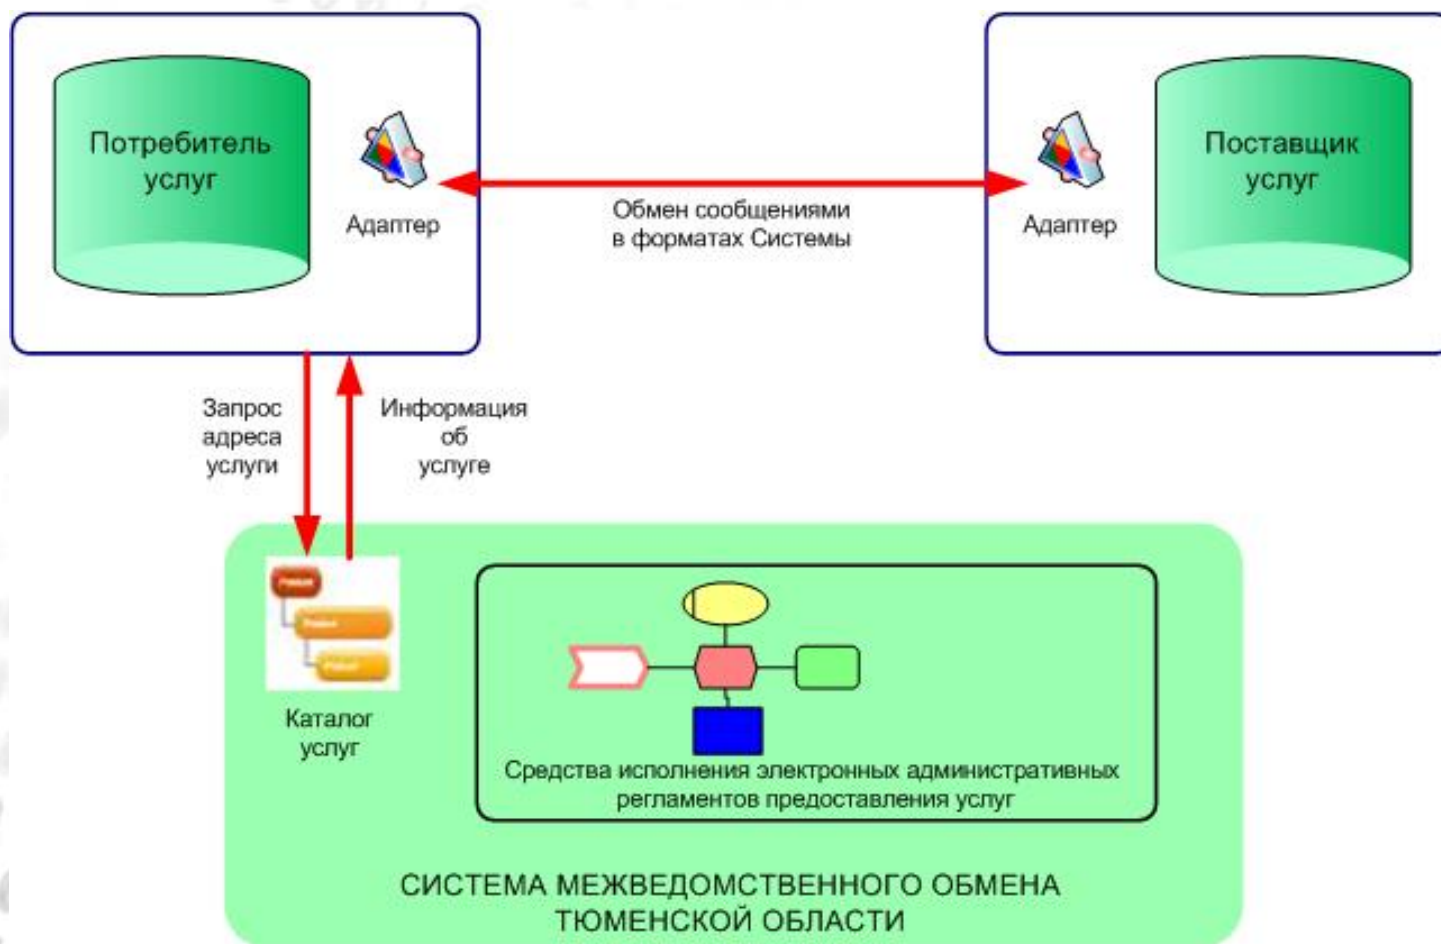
Потребитель услуг

Адаптер

Обмен сообщениями в форматах Системы

Адаптер

Поставщик услуг

Запрос адреса услуги

Информация об услуге

Каталог услуг

Средства исполнения электронных административных регламентов предоставления услуг

СИСТЕМА МЕЖВЕДОМСТВЕННОГО ОБМЕНА ТЮМЕНСКОЙ ОБЛАСТИ